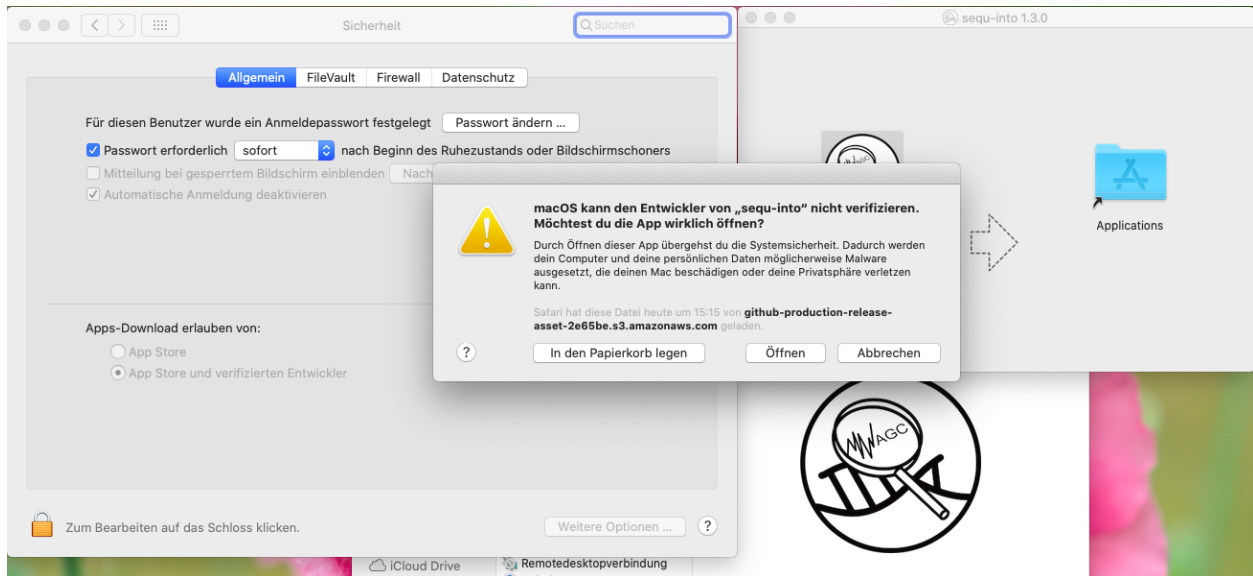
Sicherheit

Suchen

sequ-into 1.3.0

Allgemein FileVault Firewall Datenschutz

Für diesen Benutzer wurde ein Anmeldepasswort festgelegt Passwort ändern ...

Passwort erforderlich sofort nach Beginn des Ruhezustands oder Bildschirmschoners

Mitteilung bei gesperrtem Bildschirm einblenden Nach

Automatische Anmeldung deaktivieren

Apps-Download erlauben von:

App Store

App Store und verifizierten Entwickler

macOS kann den Entwickler von „sequ-into" nicht verifizieren. Möchtest du die App wirklich öffnen?

Durch Öffnen dieser App übergehst du die Systemsicherheit. Dadurch werden dein Computer und deine persönlichen Daten möglicherweise Malware ausgesetzt, die deinen Mac beschädigen oder deine Privatsphäre verletzen kann.

Safari hat diese Datei heute um 15:15 von github-production-release-asset-2e65be.s3.amazonaws.com geladen.

?

In den Papierkorb legen

Öffnen

Abbrechen

Applications

AGC

Zum Bearbeiten auf das Schloss klicken.

Weitere Optionen ...

?

iCloud Drive

Remotedesktopverbindung